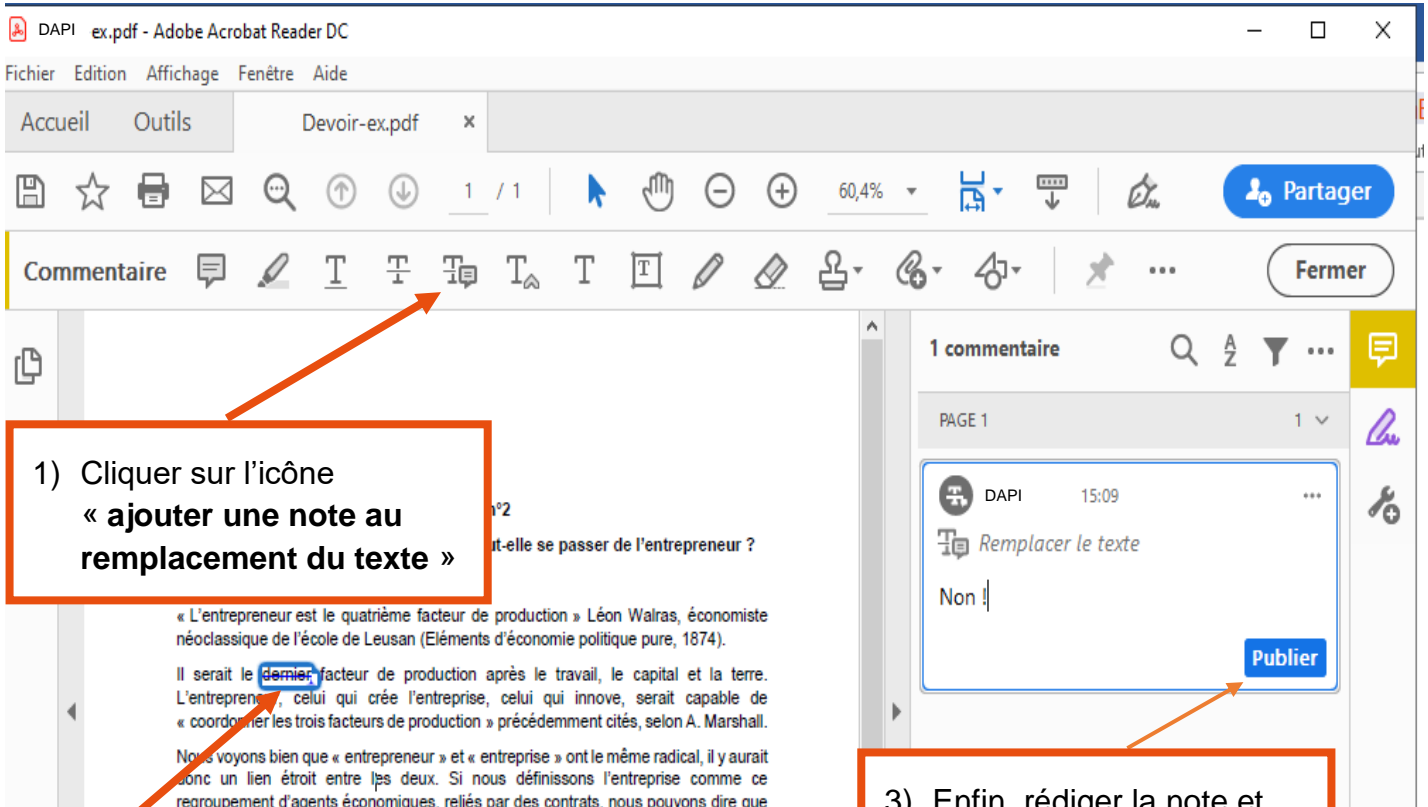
DAPI ex.pdf - Adobe Acrobat Reader DC

Fichier Edition Affichage Fenêtre Aide

Accueil Outils Devoir-ex.pdf ×

1 / 1 60,4% Partager

Commentaire Fermer

1 commentaire

PAGE 1 1

DAPI 15:09 ...

Remplacer le texte

Non !

Publier

1) Cliquer sur l'icône « **ajouter une note au remplacement du texte** »

n°2

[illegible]t-elle se passer de l'entrepreneur ?

« L'entrepreneur est le quatrième facteur de production » Léon Walras, économiste néoclassique de l'école de Leusan (Eléments d'économie politique pure, 1874).

Il serait le dernier facteur de production après le travail, le capital et la terre. L'entrepren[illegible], celui qui crée l'entreprise, celui qui innove, serait capable de « coordo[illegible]er les trois facteurs de production » précédemment cités, selon A. Marshall.

No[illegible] voyons bien que « entrepreneur » et « entreprise » ont le même radical, il y aurait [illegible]onc un lien étroit entre l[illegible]s deux. Si nous définissons l'entreprise comme ce regroupement d'agents économiques, reliés par des contrats, nous pouvons dire que

3) Enfin, rédiger la note et